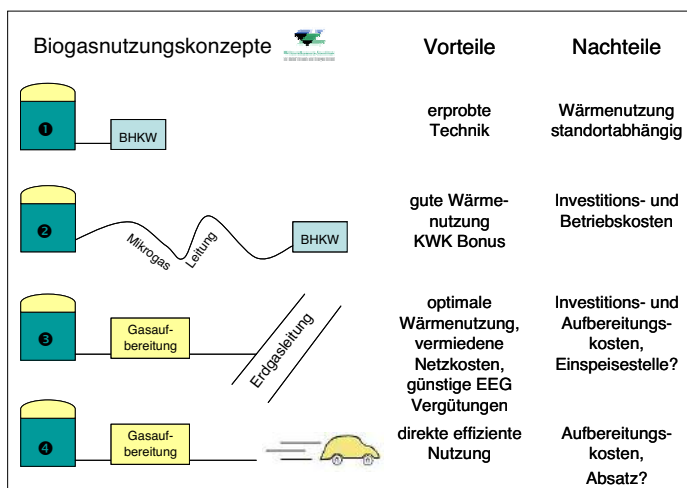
Biogasnutzungskonzepte

Vorteile

Nachteile

❶ BHKW

erprobte Technik

Wärmenutzung standortabhängig

❷ Mikrogas Leitung BHKW

gute Wärmenutzung KWK Bonus

Investitions- und Betriebskosten

❸ Gasaufbereitung Erdgasleitung

optimale Wärmenutzung, vermiedene Netzkosten, günstige EEG Vergütungen

Investitions- und Aufbereitungskosten, Einspeisestelle?

❹ Gasaufbereitung

direkte effiziente Nutzung

Aufbereitungskosten, Absatz?